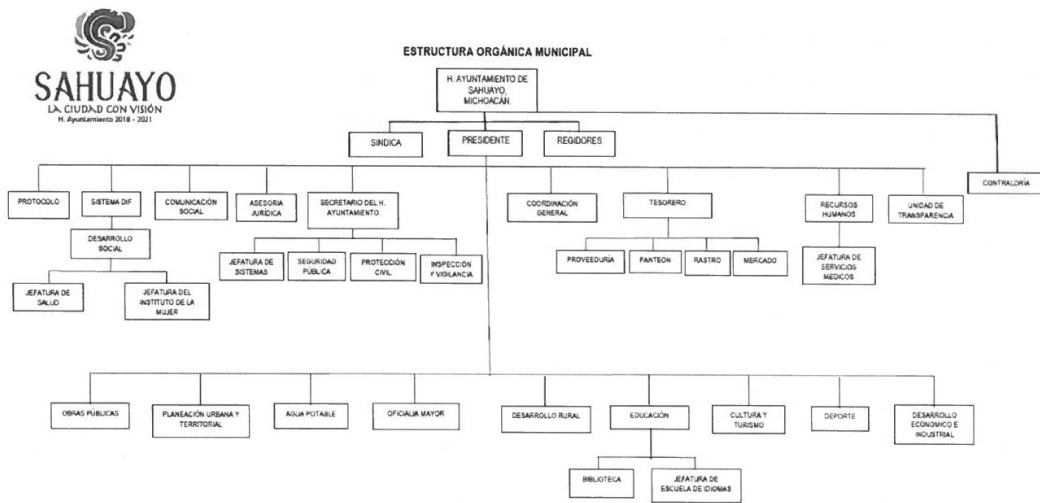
SAHUAYO
LA CIUDAD CON VISIÓN
H. Ayuntamiento 2018 - 2021

ESTRUCTURA ORGÁNICA MUNICIPAL

H. AYUNTAMIENTO DE SAHUAYO, MICHOACÁN.

SINDICA
PRESIDENTE
REGIDORES
CONTRALORÍA

PROTOCOLO
SISTEMA DIF
COMUNICACIÓN SOCIAL
ASESORIA JURIDICA
SECRETARIO DEL H. AYUNTAMIENTO
COORDINACIÓN GENERAL
TESORERO
RECURSOS HUMANOS
UNIDAD DE TRANSPARENCIA

DESARROLLO SOCIAL
JEFATURA DE SALUD
JEFATURA DEL INSTITUTO DE LA MUJER

JEFATURA DE SISTEMAS
SEGURIDAD PUBLICA
PROTECCIÓN CIVIL
INSPECCIÓN Y VIGILANCIA

PROVEEDURIA
PANTEON
RASTRO
MERCADO

JEFATURA DE SERVICIOS MEDICOS

OBRAS PÚBLICAS
PLANEACIÓN URBANA Y TERRITORIAL
AGUA POTABLE
OFICIALIA MAYOR
DESARROLLO RURAL
EDUCACIÓN
CULTURA Y TURISMO
DEPORTE
DESARROLLO ECONOMICO E INDUSTRIAL

BIBLIOTECA
JEFATURA DE ESCUELA DE IDIOMAS